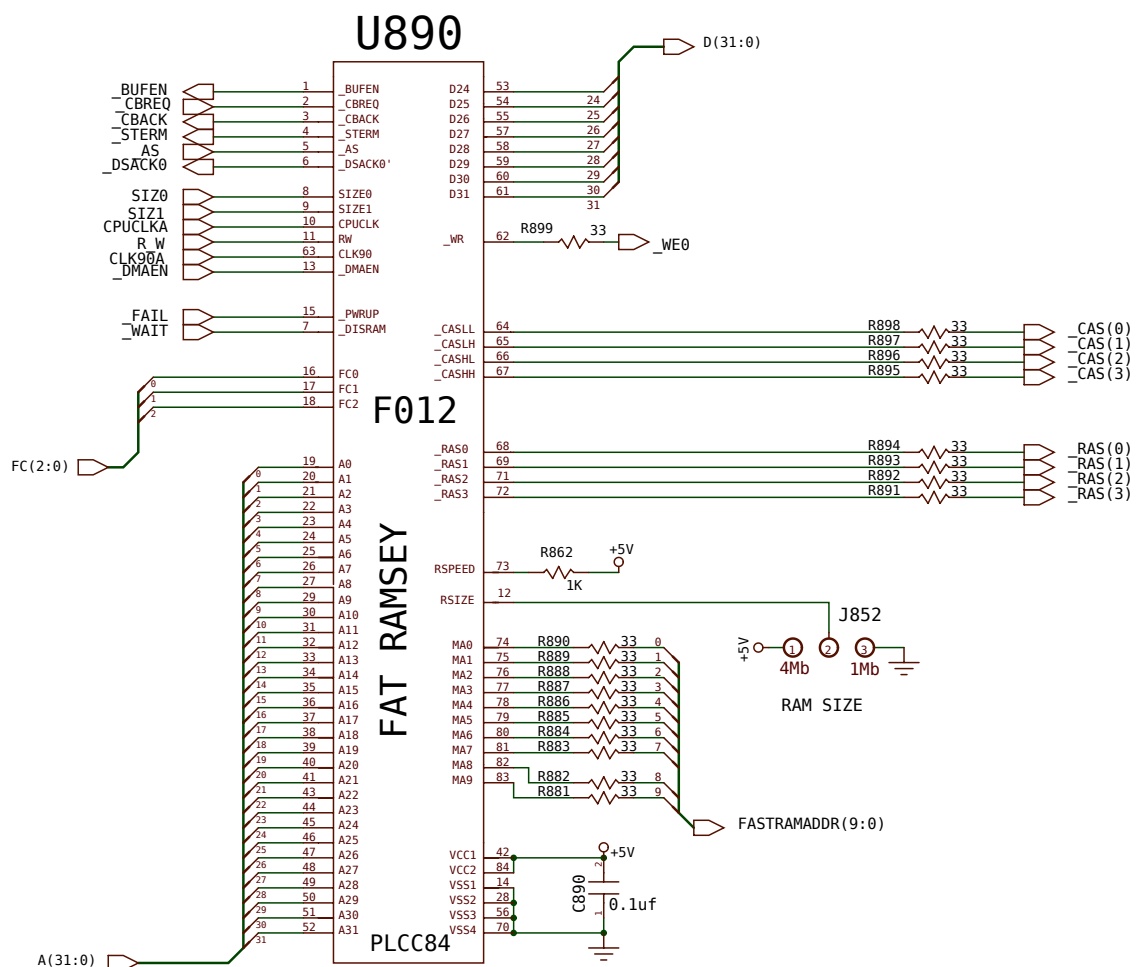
U890

D(31:0)

_BUFEN
_CBREQ
_CBACK
_STERM
_AS
_DSACK0

SIZ0
SIZ1
CPUCLKA
R_W
CLK90A
_DMAEN

_FAIL
_WAIT

FC(2:0)

A(31:0)

1 _BUFEN
2 _CBREQ
3 _CBACK
4 _STERM
5 _AS
6 _DSACK0'
8 SIZE0
9 SIZE1
10 CPUCLK
11 RW
63 CLK90
13 _DMAEN
15 _PWRUP
7 _DISRAM
16 FC0
17 FC1
18 FC2

0 1 2

19 A0
20 A1
21 A2
22 A3
23 A4
24 A5
25 A6
26 A7
27 A8
29 A9
30 A10
31 A11
32 A12
33 A13
34 A14
35 A15
36 A16
37 A17
38 A18
39 A19
40 A20
41 A21
43 A22
44 A23
45 A24
46 A25
47 A26
48 A27
49 A28
50 A29
51 A30
52 A31

0 1 2 3 4 5 6 7 8 9 10 11 12 13 14 15 16 17 18 19 20 21 22 23 24 25 26 27 28 29 30 31

F012

FAT RAMSEY

PLCC84

D24 53 24
D25 54 25
D26 55 26
D27 57 27
D28 58 28
D29 59 29
D30 60 30
D31 61 31

_WR 62 R899 33 _WE0

_CASLL 64 R898 33 _CAS(0)
_CASLH 65 R897 33 _CAS(1)
_CASHL 66 R896 33 _CAS(2)
_CASHH 67 R895 33 _CAS(3)

_RAS0 68 R894 33 _RAS(0)
_RAS1 69 R893 33 _RAS(1)
_RAS2 71 R892 33 _RAS(2)
_RAS3 72 R891 33 _RAS(3)

RSPEED 73 R862 1K +5V
RSIZE 12

J852
+5V 1 4Mb 2 3 1Mb
RAM SIZE

MA0 74 R890 33 0
MA1 75 R889 33 1
MA2 76 R888 33 2
MA3 77 R887 33 3
MA4 78 R886 33 4
MA5 79 R885 33 5
MA6 80 R884 33 6
MA7 81 R883 33 7
MA8 82 R882 33 8
MA9 83 R881 33 9

FASTRAMADDR(9:0)

VCC1 42
VCC2 84
VSS1 14
VSS2 28
VSS3 56
VSS4 70

+5V
C890 2 1 0.1uf